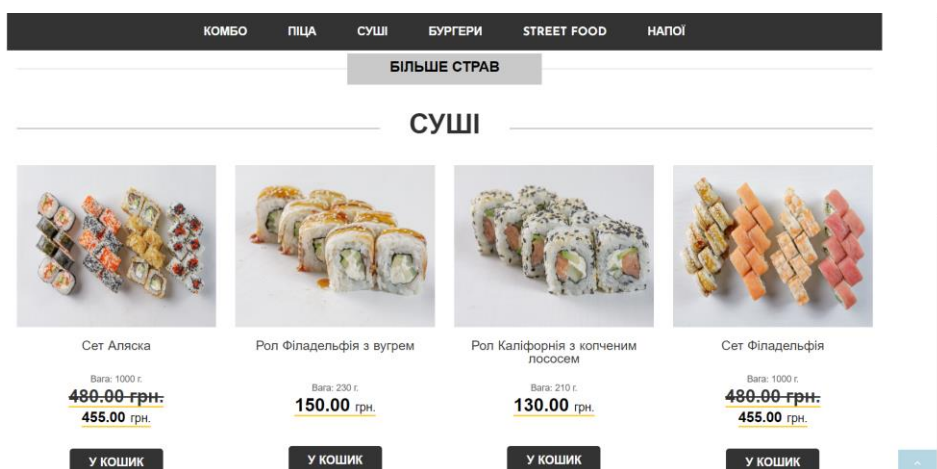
КОМБО ПІЦА СУШІ БУРГЕРИ STREET FOOD НАПОЇ

БІЛЬШЕ СТРАВ

СУШІ

Сет Аляска

Вага: 1000 г.

~~480.00 грн.~~

455.00 грн.

У КОШИК

Рол Філадельфія з вугрем

Вага: 230 г.

150.00 грн.

У КОШИК

Рол Каліфорнія з копченим лососем

Вага: 210 г.

130.00 грн.

У КОШИК

Сет Філадельфія

Вага: 1000 г.

~~480.00 грн.~~

455.00 грн.

У КОШИК